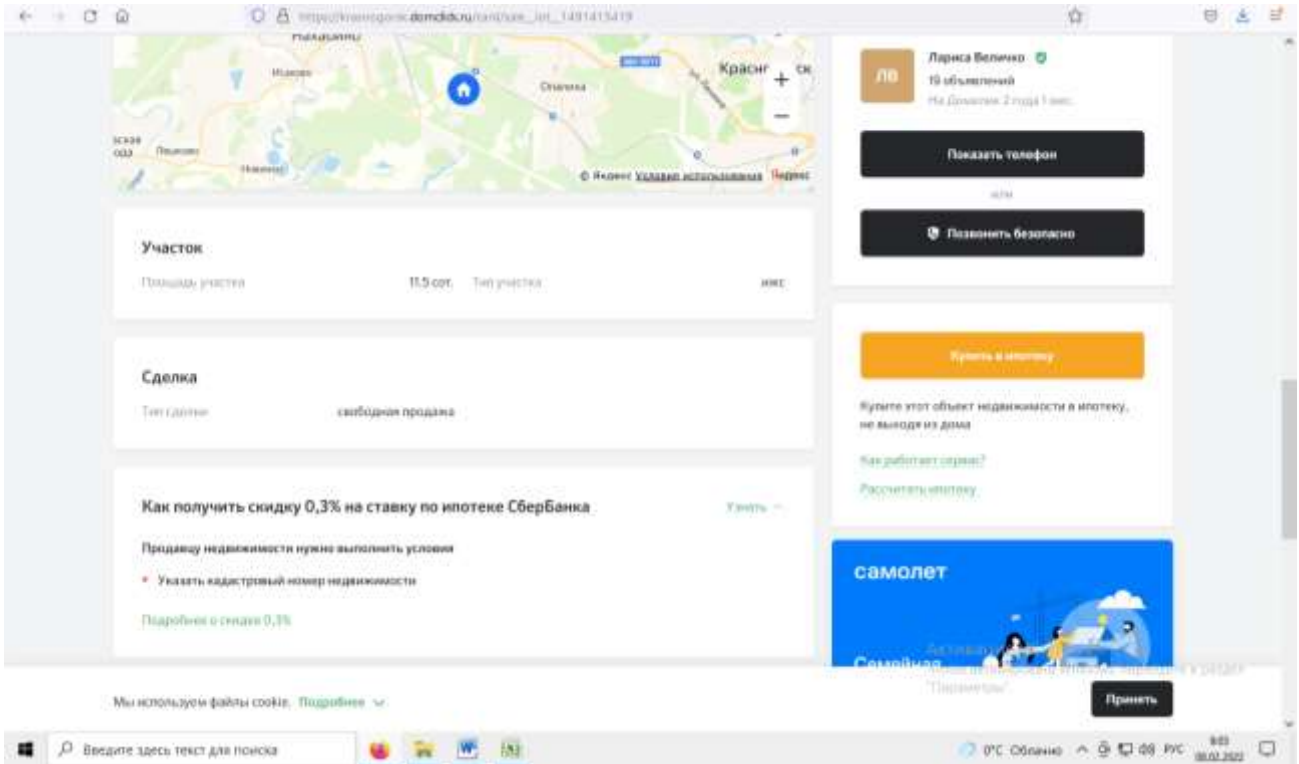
https://krasnogorsk.domclick.ru/card/sale__lot__1491415419

Нахабино
Красногорск
Опалиха
© Яндекс Условия использования Яндекс

Участок
Площадь участка 11.5 сот. Тип участка ижс

Сделка
Тип сделки свободная продажа

Как получить скидку 0,3% на ставку по ипотеке СбербанкаУзнать

Продавцу недвижимости нужно выполнить условия
• Указать кадастровый номер недвижимости
Подробнее о скидке 0,3%

ЛВ
Лариса Величко
15 объявлений
На Домклик 2 года 1 мес.

Показать телефон
или
Позвонить безопасно

Купить в ипотеку
Купите этот объект недвижимости в ипотеку, не выходя из дома
Как работает сервис?
Рассчитать ипотеку

самолет
Семейная

Активация Windows
Чтобы активировать Windows, перейдите в раздел "Параметры".

Мы используем файлы cookie. Подробнее
Принять

Введите здесь текст для поиска
0°C Облачно РУС 9:03 08.02.2022